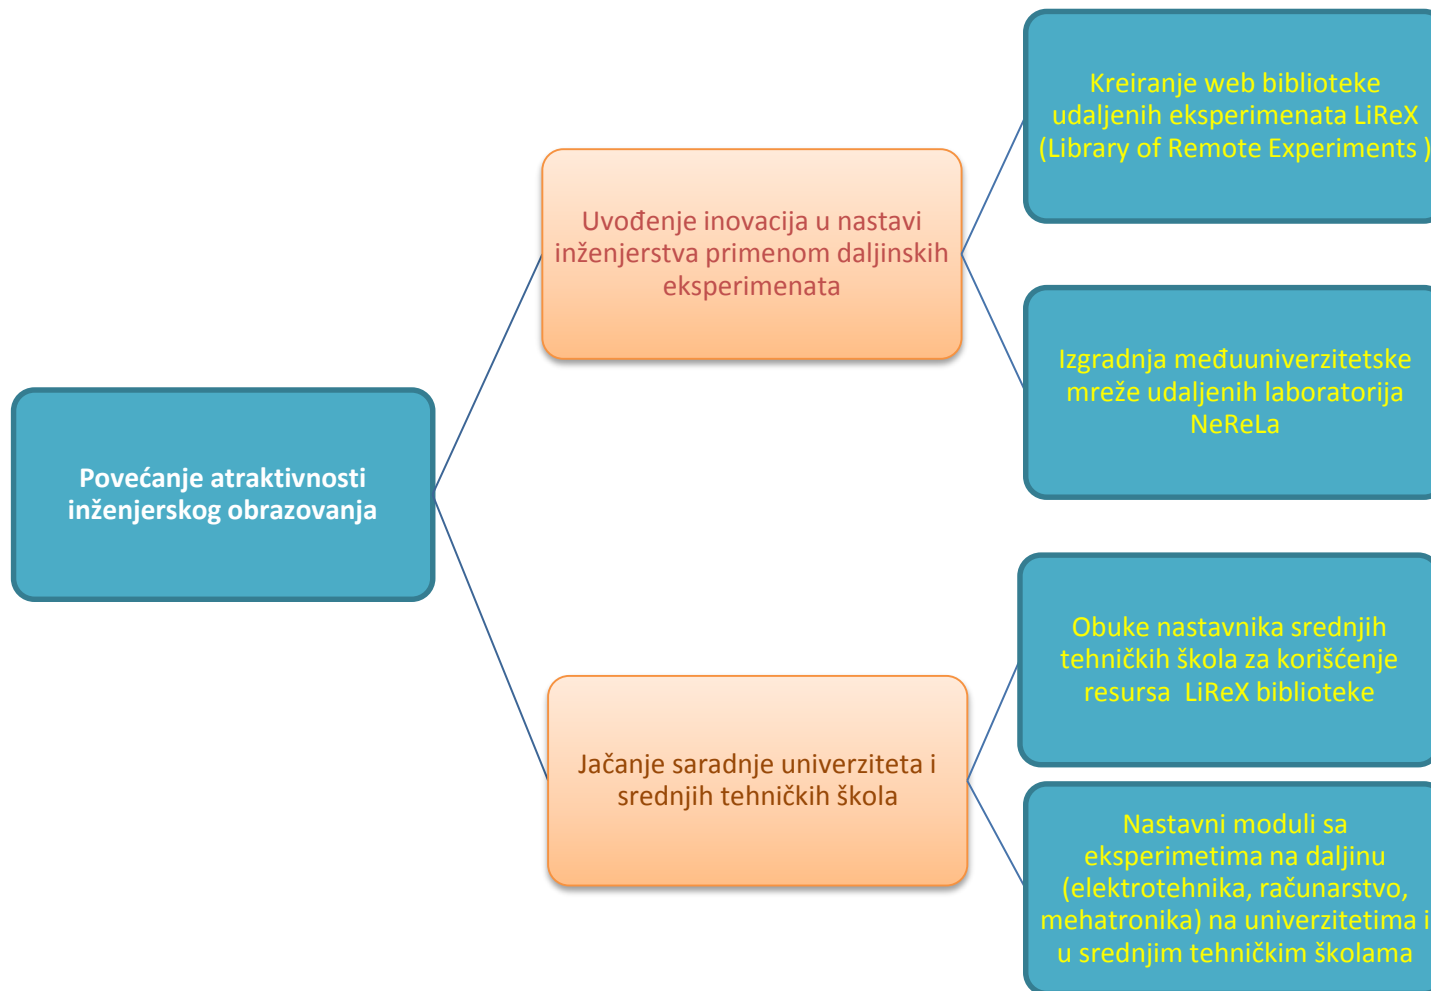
Povećanje atraktivnosti inženjerskog obrazovanja

Uvođenje inovacija u nastavi inženjerstva primenom daljinskih eksperimenata

Kreiranje web biblioteke udaljenih eksperimenata LiReX (Library of Remote Experiments )

Izgradnja međuuniverzitetske mreže udaljenih laboratorija NeReLa

Jačanje saradnje univerziteta i srednjih tehničkih škola

Obuke nastavnika srednjih tehničkih škola za korišćenje resursa LiReX biblioteke

Nastavni moduli sa eksperimetima na daljinu (elektrotehnika, računarstvo, mehatronika) na univerzitetima i u srednjim tehničkim školama